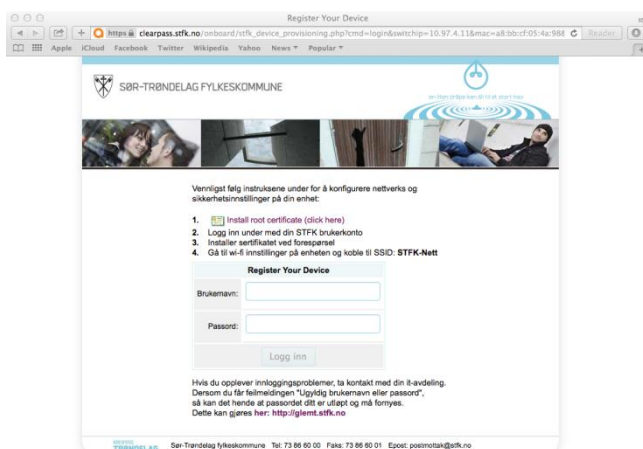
Register Your Device

https clearpass.stfk.no/onboard/stfk_device_provisioning.php?cmd=login&switchip=10.97.4.11&mac=a8:bb:cf:05:4a:98 Reader

Apple iCloud Facebook Twitter Wikipedia Yahoo News Popular

SØR-TRØNDELAG FYLKESKOMMUNE

Vennligst følg instruksene under for å konfigurere nettverks og sikkerhetsinnstillinger på din enhet:

1. Install root certificate (click here)
2. Logg inn under med din STFK brukerkonto
3. Installer sertifikatet ved forespørsel
4. Gå til wi-fi innstillinger på enheten og koble til SSID: **STFK-Nett**

Register Your Device

Brukernavn:

Passord:

Logg inn

Hvis du opplever innloggingsproblemer, ta kontakt med din it-avdeling.
Dersom du får feilmeldingen "Ugyldig brukernavn eller passord", så kan det hende at passordet ditt er utløpt og må fornyes.
Dette kan gjøres her: http://glemt.stfk.no

Sør-Trøndelag fylkeskommune Tel: 73 86 60 00 Faks: 73 86 60 01 Epost: postmottak@stfk.no